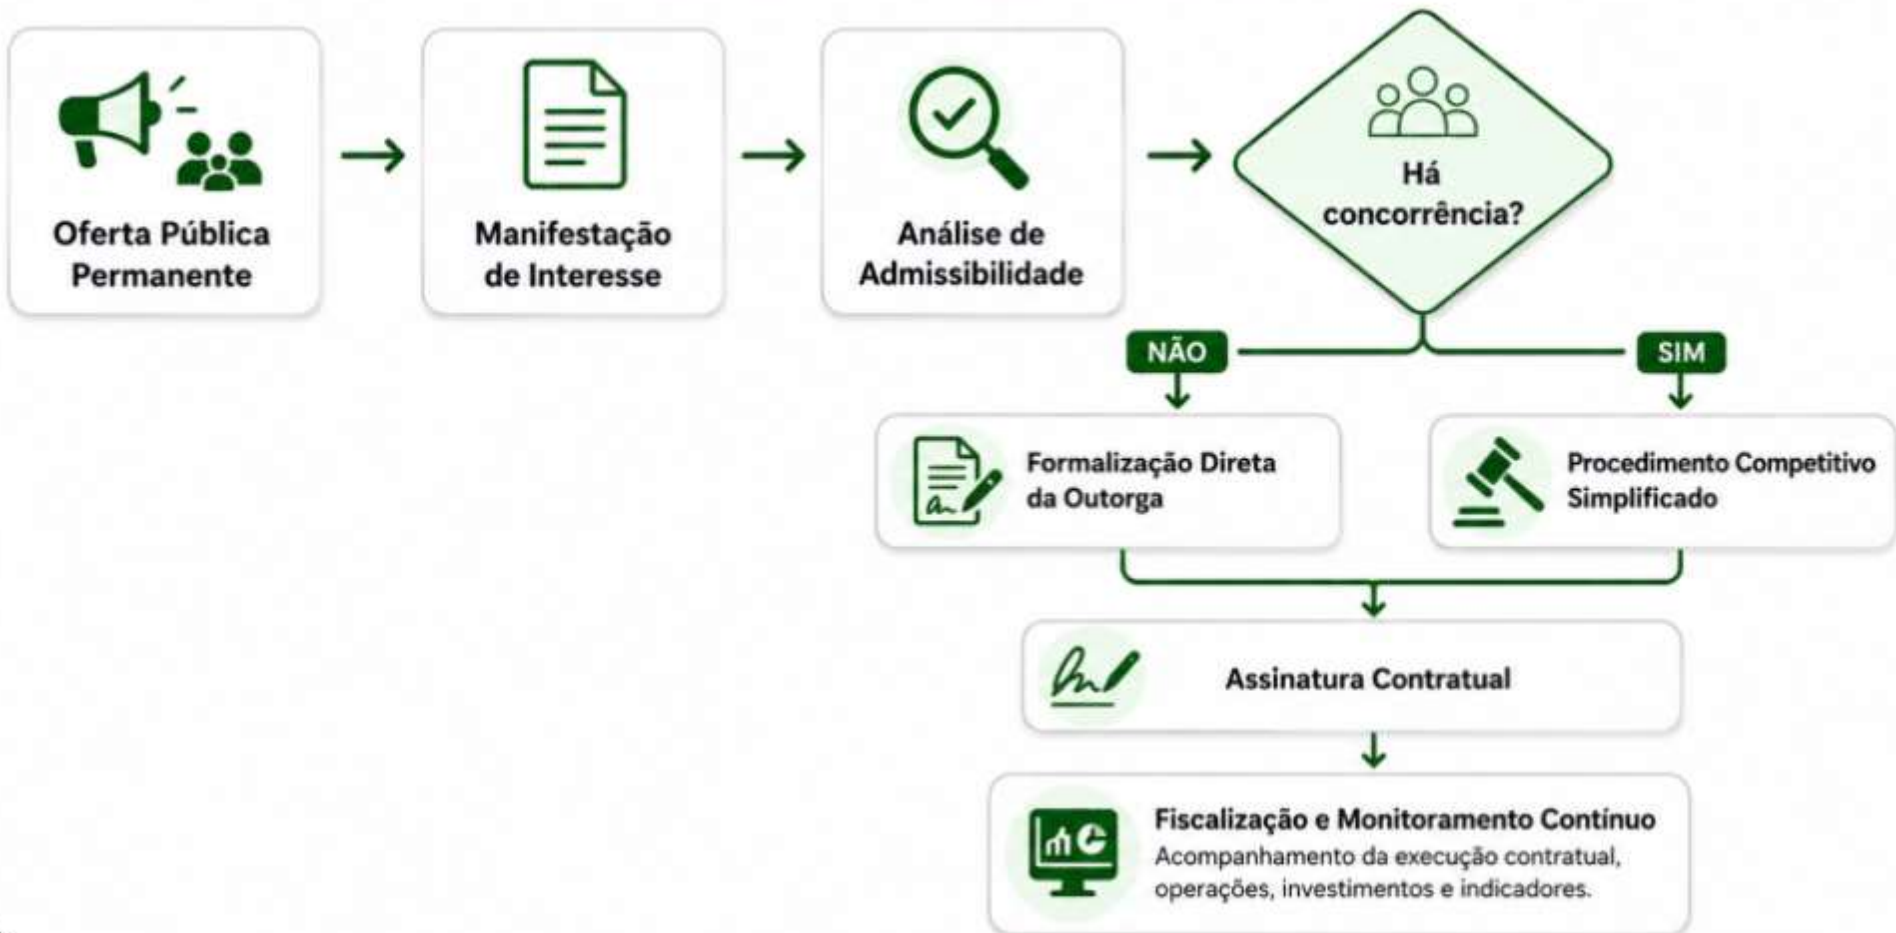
Oferta Pública Permanente

Manifestação de Interesse

Análise de Admissibilidade

Há concorrência?

NÃO

SIM

Formalização Direta da Outorga

Procedimento Competitivo Simplificado

Assinatura Contratual

Fiscalização e Monitoramento Contínuo
Acompanhamento da execução contratual, operações, investimentos e indicadores.